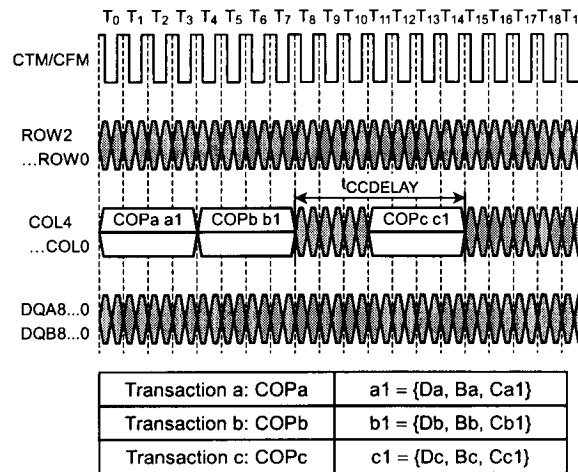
$T_0$ $T_1$ $T_2$ $T_3$ $T_4$ $T_5$ $T_6$ $T_7$ $T_8$ $T_9$ $T_{10}$ $T_{11}$ $T_{12}$ $T_{13}$ $T_{14}$ $T_{15}$ $T_{16}$ $T_{17}$ $T_{18}$ $T_1$

CTM/CFM

ROW2
...ROW0

$t_{CCDELAY}$

COL4
...COL0

COPa a1
COPb b1
COPc c1

DQA8...0
DQB8...0

| Transaction a: COPa | a1 = {Da, Ba, Ca1} |
|---|---|
| Transaction b: COPb | b1 = {Db, Bb, Cb1} |
| Transaction c: COPc | c1 = {Dc, Bc, Cc1} |